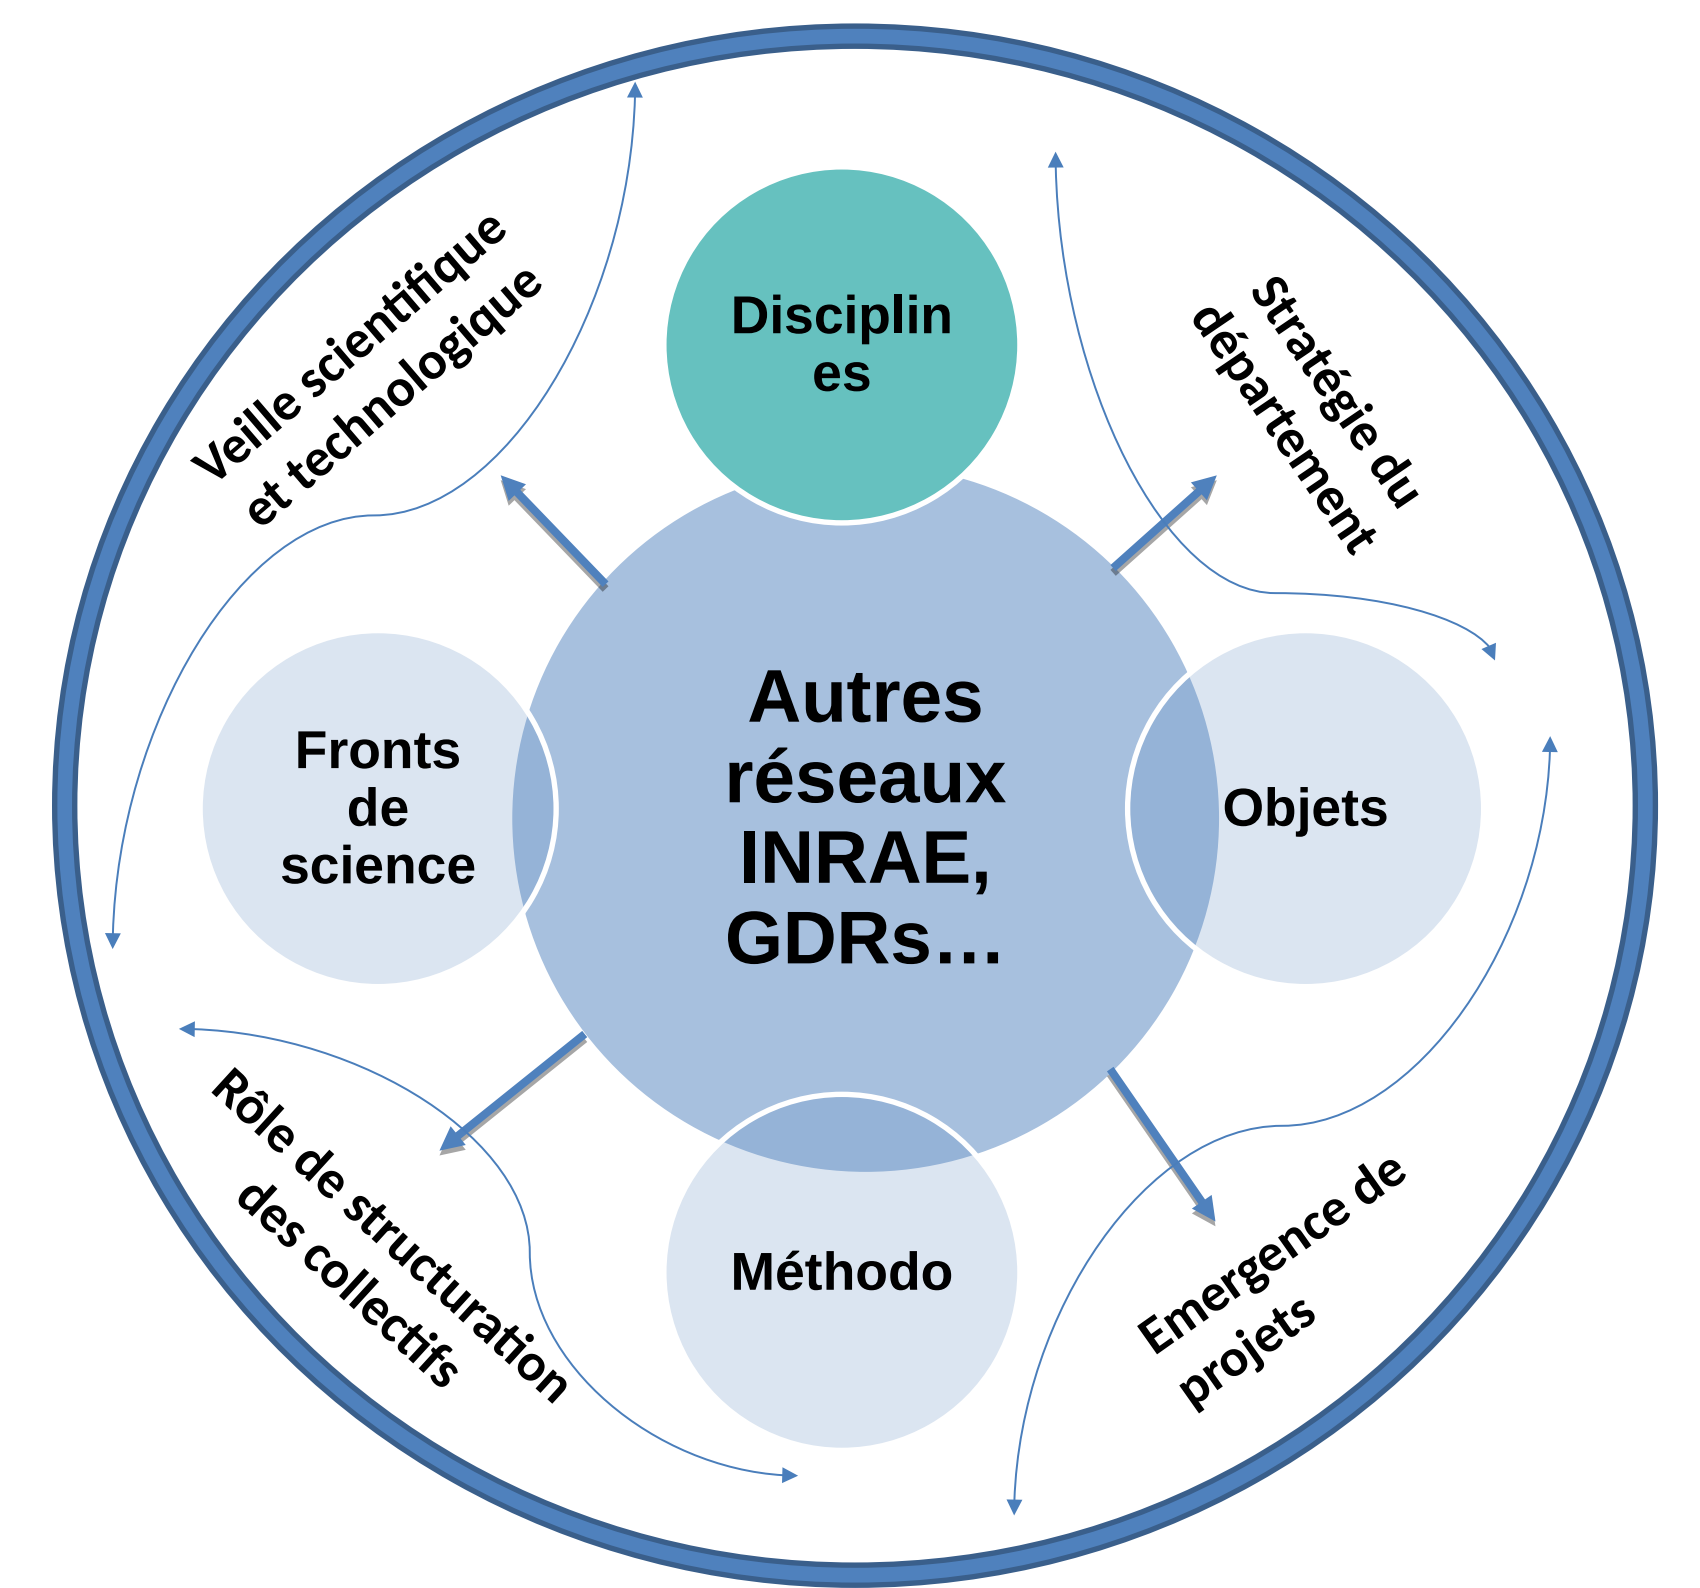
Veille scientifique et technologique

Disciplin es

Stratégie du département

Fronts de science

Autres réseaux INRAE, GDRs…

Objets

Rôle de structuration des collectifs

Méthodo

Emergence de projets